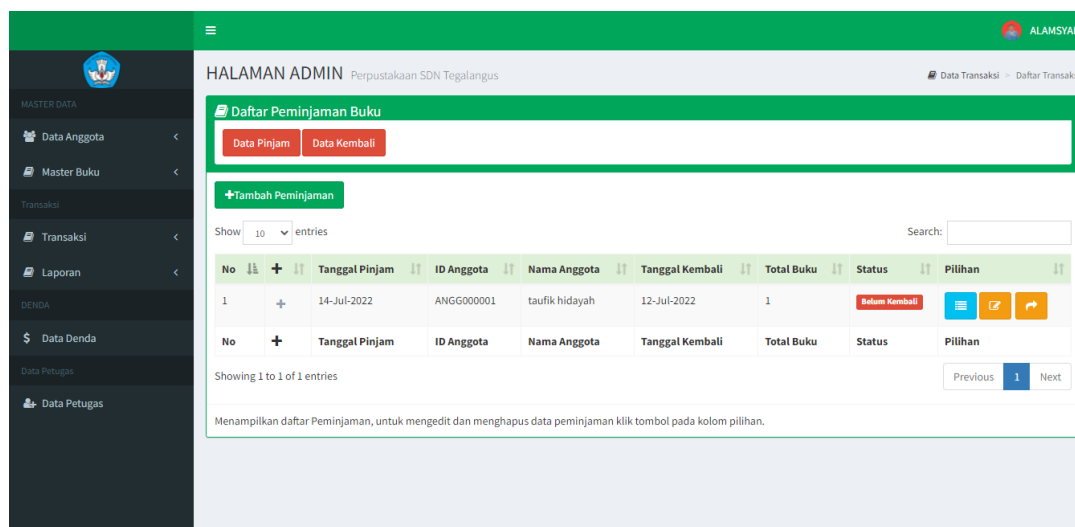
≡

ALAMSYAI

MASTER DATA

Data Anggota

Master Buku

Transaksi

Transaksi

Laporan

DENDA

$ Data Denda

Data Petugas

Data Petugas

HALAMAN ADMIN Perpustakaan SDN Tegalangus

Data Transaksi > Daftar Transaks

Daftar Peminjaman Buku

Data Pinjam Data Kembali

+Tambah Peminjaman

Show 10 entries

Search:

| No | + | Tanggal Pinjam | ID Anggota | Nama Anggota | Tanggal Kembali | Total Buku | Status | Pilihan |
|---|---|---|---|---|---|---|---|---|
| 1 | + | 14-Jul-2022 | ANGG000001 | taufik hidayah | 12-Jul-2022 | 1 | Belum Kembali | |
| No | + | Tanggal Pinjam | ID Anggota | Nama Anggota | Tanggal Kembali | Total Buku | Status | Pilihan |

Showing 1 to 1 of 1 entries

Previous 1 Next

Menampilkan daftar Peminjaman, untuk mengedit dan menghapus data peminjaman klik tombol pada kolom pilihan.